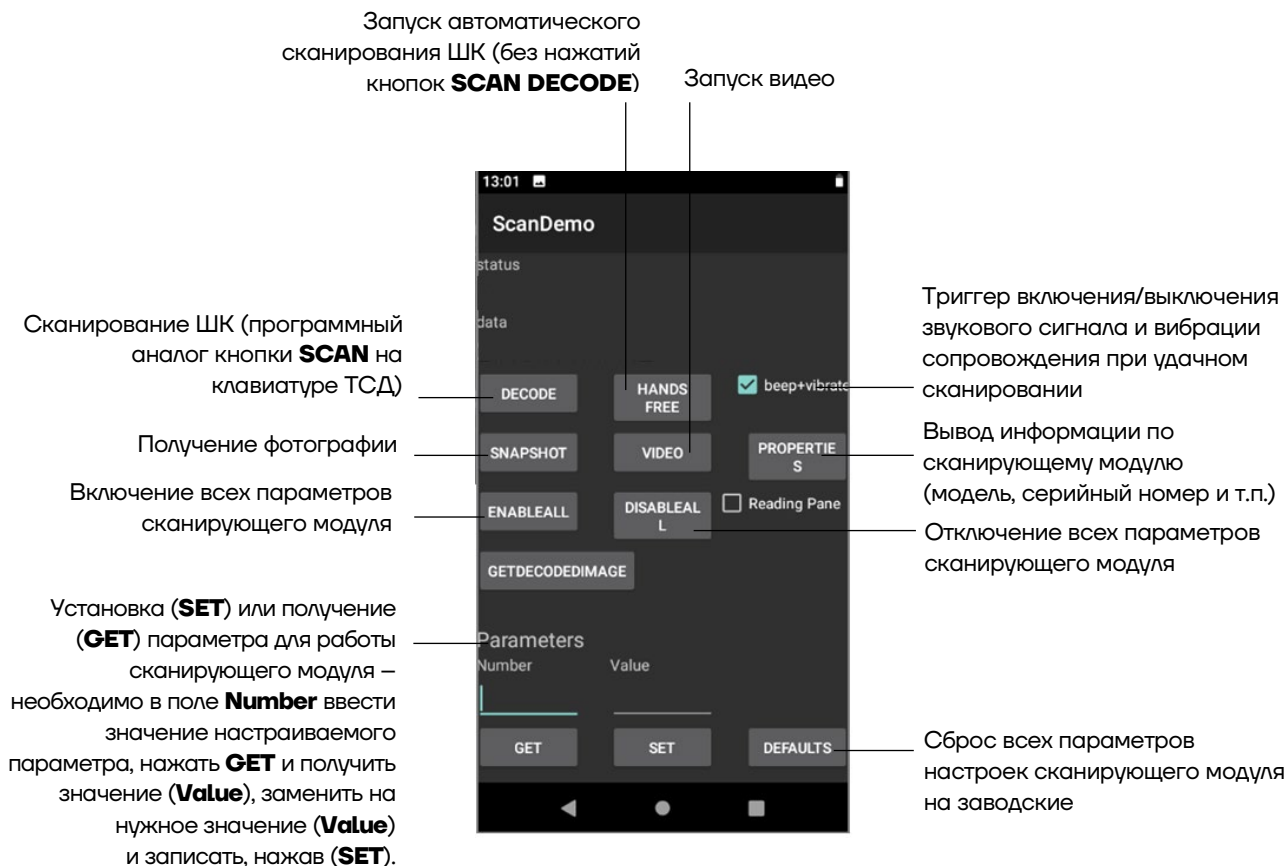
Запуск автоматического сканирования ШК (без нажатий кнопок **SCAN DECODE**)

Запуск видео

13:01

ScanDemo

status

data

Сканирование ШК (программный аналог кнопки **SCAN** на клавиатуре ТСД)

DECODE

HANDS FREE

beep+vibrate

Триггер включения/выключения звукового сигнала и вибрации сопровождения при удачном сканировании

Получение фотографии

SNAPSHOT

VIDEO

PROPERTIE S

Вывод информации по сканирующему модулю (модель, серийный номер и т.п.)

Включение всех параметров сканирующего модуля

ENABLEALL

DISABLEAL L

Reading Pane

Отключение всех параметров сканирующего модуля

GETDECODEDIMAGE

Установка (**SET**) или получение (**GET**) параметра для работы сканирующего модуля – необходимо в поле **Number** ввести значение настраиваемого параметра, нажать **GET** и получить значение (**Value**), заменить на нужное значение (**Value**) и записать, нажав (**SET**).

Parameters

Number

Value

GET

SET

DEFAULTS

Сброс всех параметров настроек сканирующего модуля на заводские